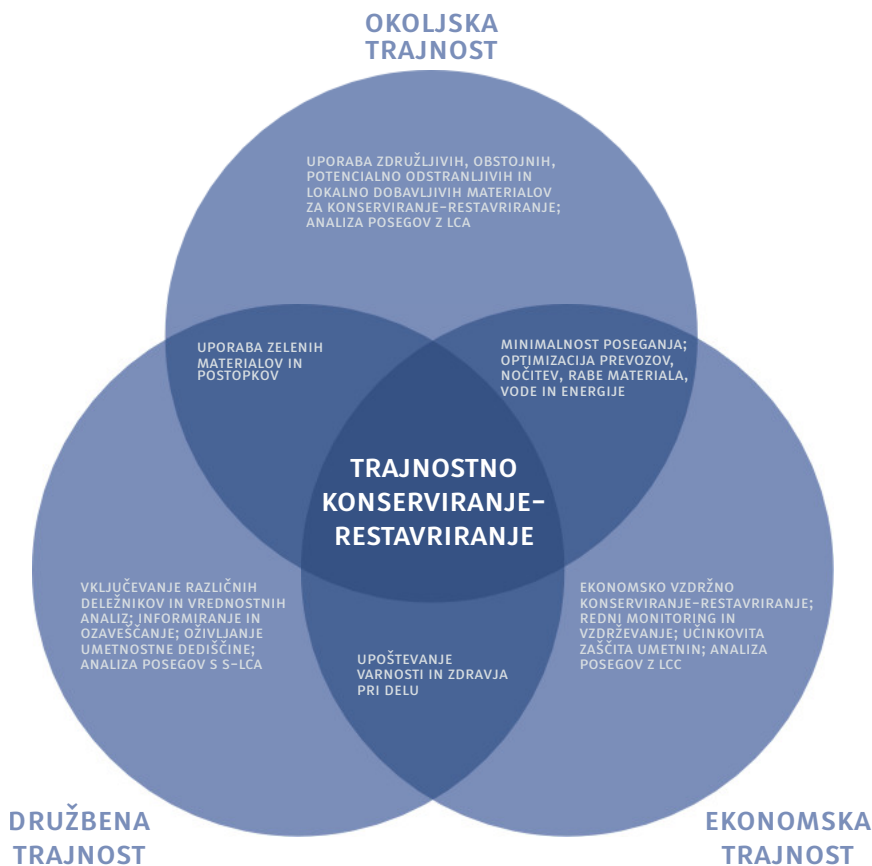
OKOLJSKA TRAJNOST

UPORABA ZDRUŽLJIVIH, OBSTOJNIH, POTENCIALNO ODSTRANLJIVIH IN LOKALNO DOBAVLJIVIH MATERIALOV ZA KONSERVIRANJE-RESTAVRIRANJE; ANALIZA POSEGOV Z LCA

UPORABA ZELENIH MATERIALOV IN POSTOPKOV

MINIMALNOST POSEGANJA; OPTIMIZACIJA PREVOZOV, NOČITEV, RABE MATERIALA, VODE IN ENERGIJE

TRAJNOSTNO KONSERVIRANJE-RESTAVRIRANJE

VKLJUČEVANJE RAZLIČNIH DELEŽNIKOV IN VREDNOSTNIH ANALIZ; INFORMIRANJE IN OZAVEŠČANJE; OŽIVLJANJE UMETNOSTNE DEDIŠČINE; ANALIZA POSEGOV S S-LCA

EKONOMSKO VZDRŽNO KONSERVIRANJE-RESTAVRIRANJE; REDNI MONITORING IN VZDRŽEVANJE; UČINKOVITA ZAŠČITA UMETNIN; ANALIZA POSEGOV Z LCC

UPOŠTEVANJE VARNOSTI IN ZDRAVJA PRI DELU

DRUŽBENA TRAJNOST

EKONOMSKA TRAJNOST